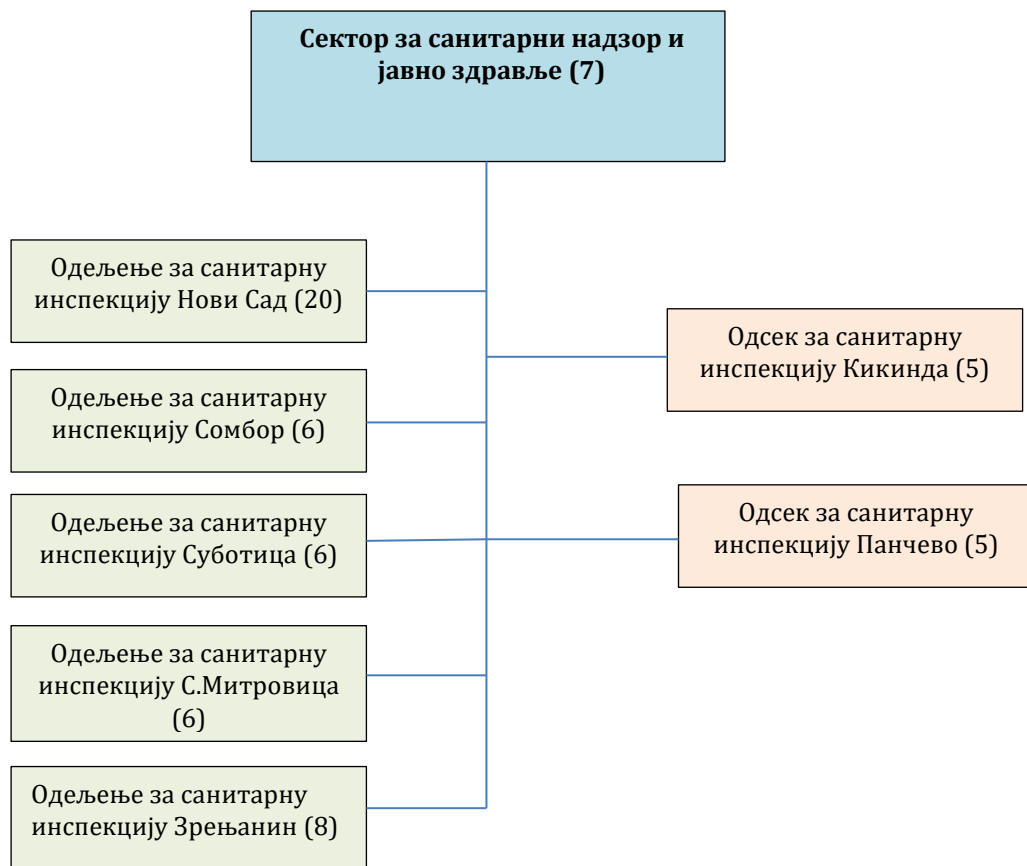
**Сектор за санитарни надзор и јавно здравље (7)**

Одељење за санитарну инспекцију Нови Сад (20)

Одсек за санитарну инспекцију Кикинда (5)

Одељење за санитарну инспекцију Сомбор (6)

Одељење за санитарну инспекцију Суботица (6)

Одсек за санитарну инспекцију Панчево (5)

Одељење за санитарну инспекцију С.Митровица (6)

Одељење за санитарну инспекцију Зрењанин (8)